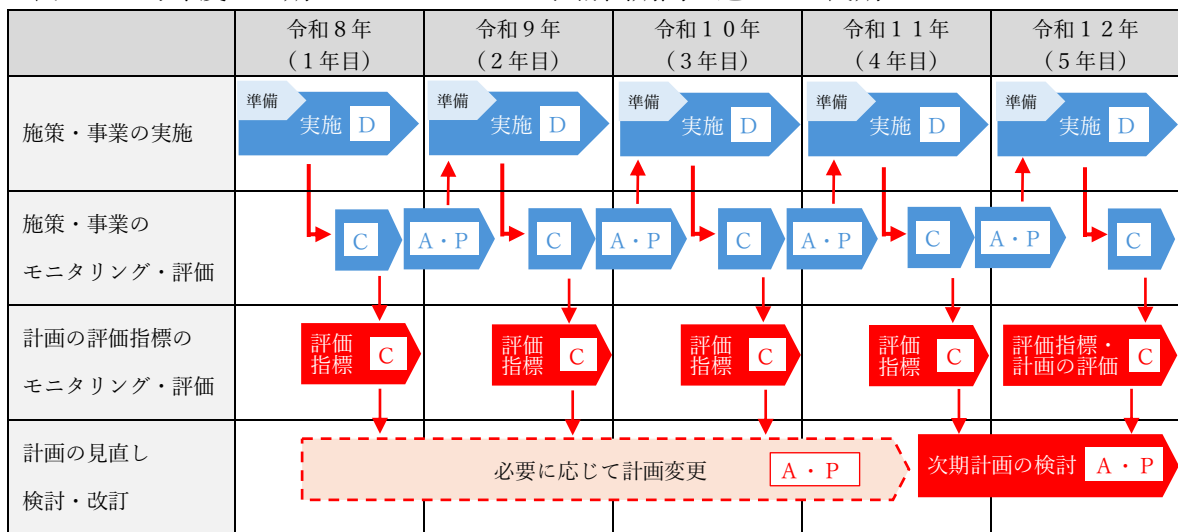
|  | 令和８年（１年目） | 令和９年（２年目） | 令和１０年（３年目） | 令和１１年（４年目） | 令和１２年（５年目） |
|---|---|---|---|---|---|
| 施策・事業の実施 | 準備 実施 D | 準備 実施 D | 準備 実施 D | 準備 実施 D | 準備 実施 D |
| 施策・事業のモニタリング・評価 | C | A・P C | A・P C | A・P C | A・P C |
| 計画の評価指標のモニタリング・評価 | 評価指標 C | 評価指標 C | 評価指標 C | 評価指標 C | 評価指標・計画の評価 C |
| 計画の見直し検討・改訂 | 必要に応じて計画変更 A・P | | | 次期計画の検討 A・P | |